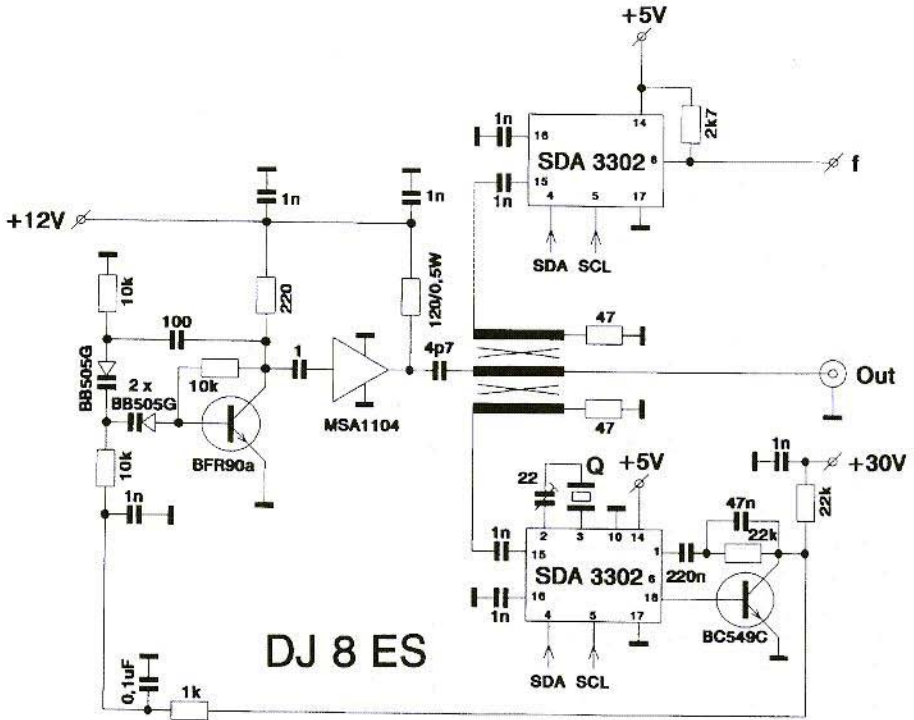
+5V
1n
16
14
SDA 3302
8
2k7
f
15
1n
4
5
17
SDA
SCL
+12V
1n
1n
10k
220
120/0,5W
100
47
BB505G
2 x
BB505G
10k
1
4p7
Out
MSA1104
47
BFR90a
10k
1n
22
Q
+5V
1n
+30V
2
3
10
14
47n
22k
22k
1n
15
1
SDA 3302
6
220n
16
18
1n
4
5
17
BC549C
DJ 8 ES
SDA
SCL
0,1uF
1k